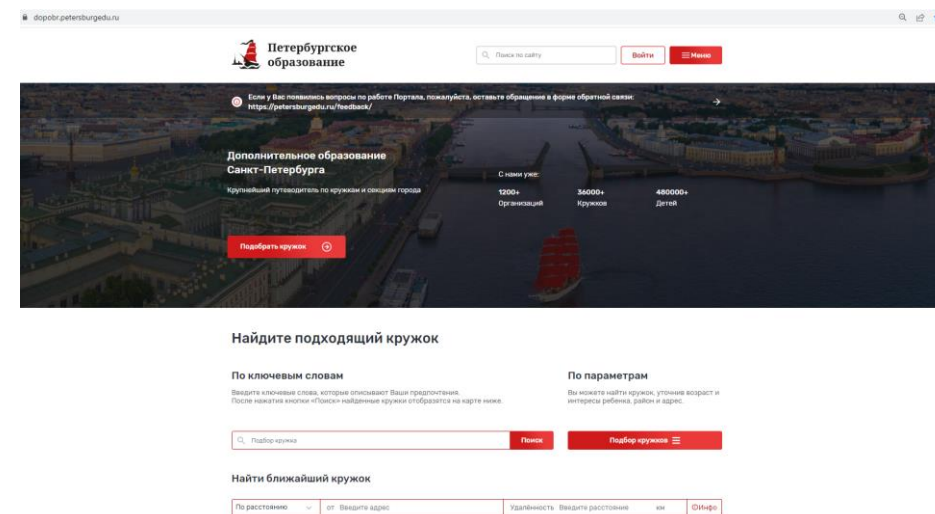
dopobr.petersburgedu.ru

Петербургское образование

Поиск по сайту

Войти

Меню

Если у Вас появились вопросы по работе Портала, пожалуйста, оставьте обращение в форме обратной связи: https://petersburgedu.ru/feedback/

Дополнительное образование Санкт-Петербурга

Крупнейший путеводитель по кружкам и секциям города

С нами уже:

1200+ Организаций

36000+ Кружков

480000+ Детей

Подобрать кружок

Найдите подходящий кружок

По ключевым словам

Введите ключевые слова, которые описывают Ваши предпочтения. После нажатия кнопки «Поиск» найденные кружки отобразятся на карте ниже.

По параметрам

Вы можете найти кружок, уточнив возраст и интересы ребенка, район и адрес.

Подбор кружка

Поиск

Подбор кружков

Найти ближайший кружок

По расстоянию

от Введите адрес

Удалённость Введите расстояние км

Инфо